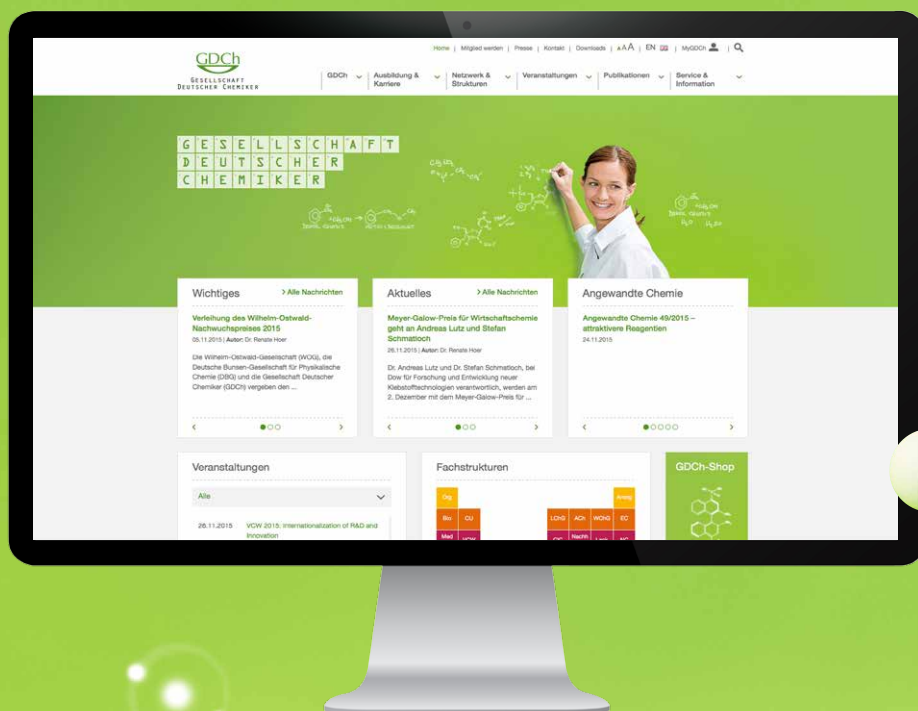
GDCh
GESELLSCHAFT DEUTSCHER CHEMIKER

Home | Mitglied werden | Presse | Kontakt | Downloads | AAA | EN | MyGDCh | 

GDCh | Ausbildung & Karriere | Netzwerk & Strukturen | Veranstaltungen | Publikationen | Service & Information

G E S E L L S C H A F T
D E U T S C H E R
C H E M I K E R

Wichtiges
> Alle Nachrichten
Verleihung des Wilhelm-Ostwald-Nachwuchspreises 2015
05.11.2015 | Autor: Dr. Renate Hoer
Die Wilhelm-Ostwald-Gesellschaft (WOG), die Deutsche Bunsen-Gesellschaft für Physikalische Chemie (DBG) und die Gesellschaft Deutscher Chemiker (GDCh) vergeben den ...

Aktuelles
> Alle Nachrichten
Meyer-Galow-Preis für Wirtschaftschemie geht an Andreas Lutz und Stefan Schmatloch
26.11.2015 | Autor: Dr. Renate Hoer
Dr. Andreas Lutz und Dr. Stefan Schmatloch, bei Dow für Forschung und Entwicklung neuer Klebstofftechnologien verantwortlich, werden am 2. Dezember mit dem Meyer-Galow-Preis für ...

Angewandte Chemie
Angewandte Chemie 49/2015 – attraktivere Reagentien
24.11.2015

Veranstaltungen
Alle
26.11.2015 VCW 2015: Internationalization of R&D and Innovation

Fachstrukturen
Org
Anorg
Bio
CU
LChG
ACh
WChG
EC
Med
Nachh

GDCh-Shop